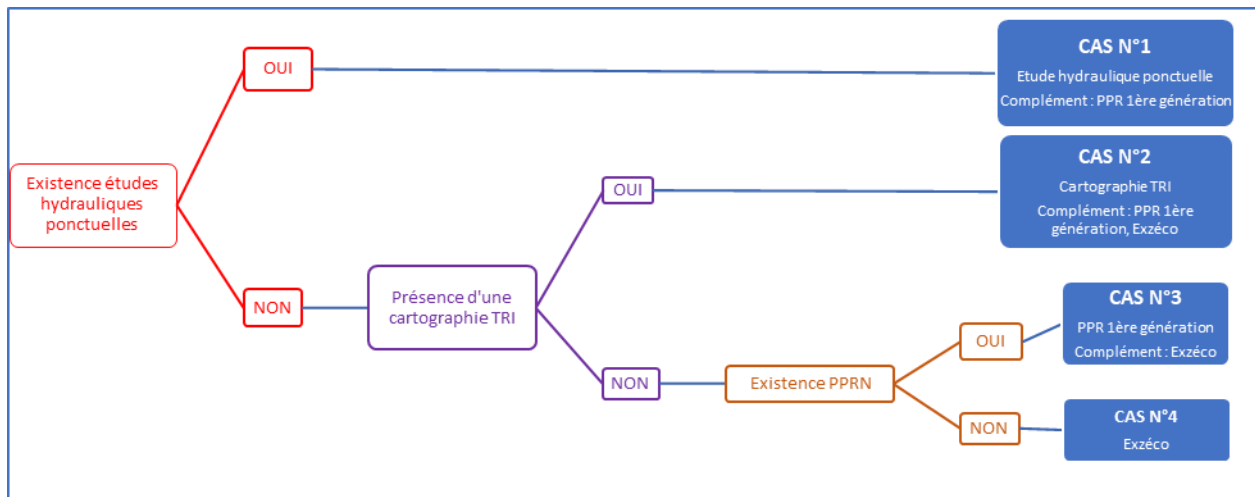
Existence études hydrauliques ponctuelles

OUI

CAS N°1
Etude hydraulique ponctuelle
Complément : PPR 1ère génération

NON

Présence d'une cartographie TRI

OUI

CAS N°2
Cartographie TRI
Complément : PPR 1ère génération, Exzéco

NON

Existence PPRN

OUI

CAS N°3
PPR 1ère génération
Complément : Exzéco

NON

CAS N°4
Exzéco